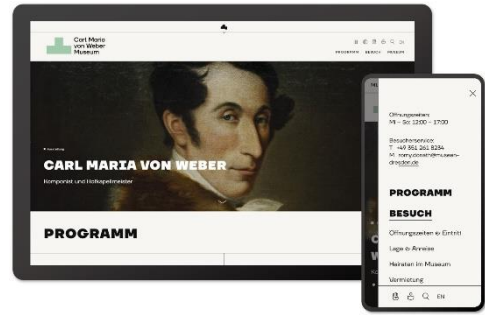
Carl Maria von Weber Museum

PROGRAMM BESUCH FORUM

CARL MARIA VON WEBER

Komponist und Hofkapellmeister

PROGRAMM

Öffnungszeiten:
Mi – So: 12:00 – 17:00

Besucherservice:
T: +49 351 261 8234
M: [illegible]

PROGRAMM

BESUCH

Öffnungszeiten & Eintritt

Lage & Anreise

Heiraten im Museum

Vermietung

EN